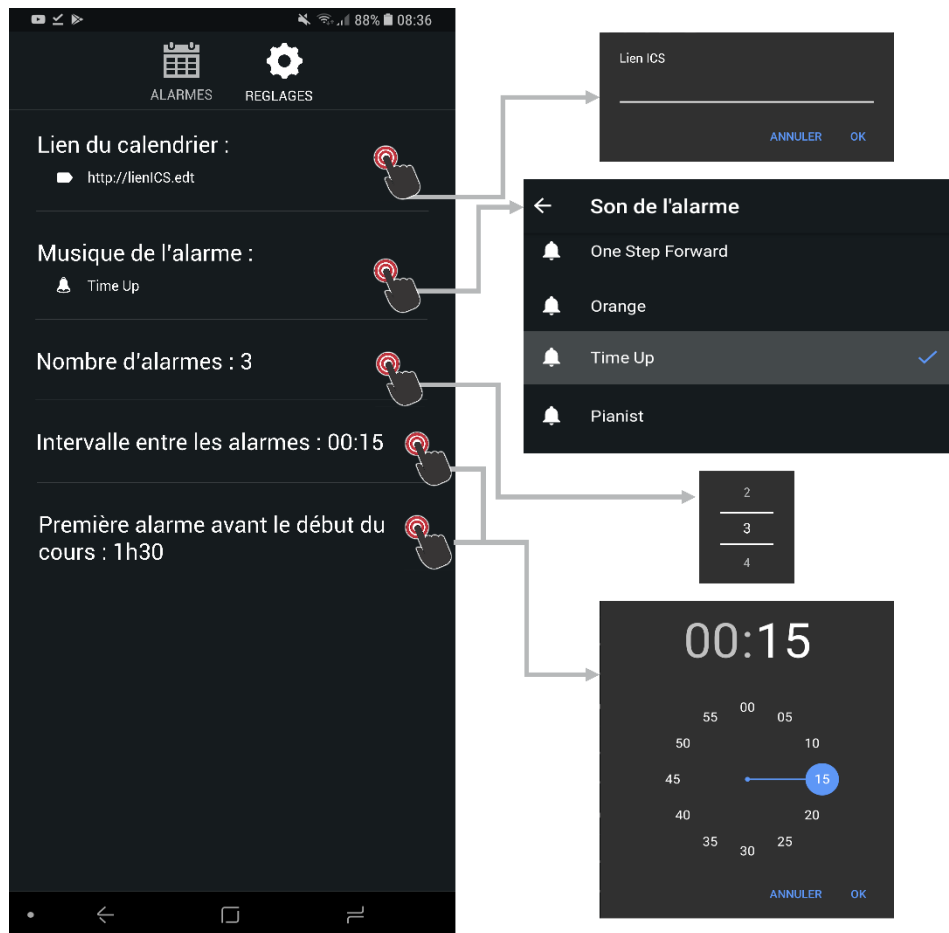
88% 08:36

ALARMES REGLAGES

Lien du calendrier :
http://lienICS.edt

Musique de l'alarme :
Time Up

Nombre d'alarmes : 3

Intervalle entre les alarmes : 00:15

Première alarme avant le début du cours : 1h30

Lien ICS
ANNULER OK

Son de l'alarme
One Step Forward
Orange
Time Up
Pianist

2
3
4

00:15
00
05
10
15
20
25
30
35
40
45
50
55
ANNULER OK